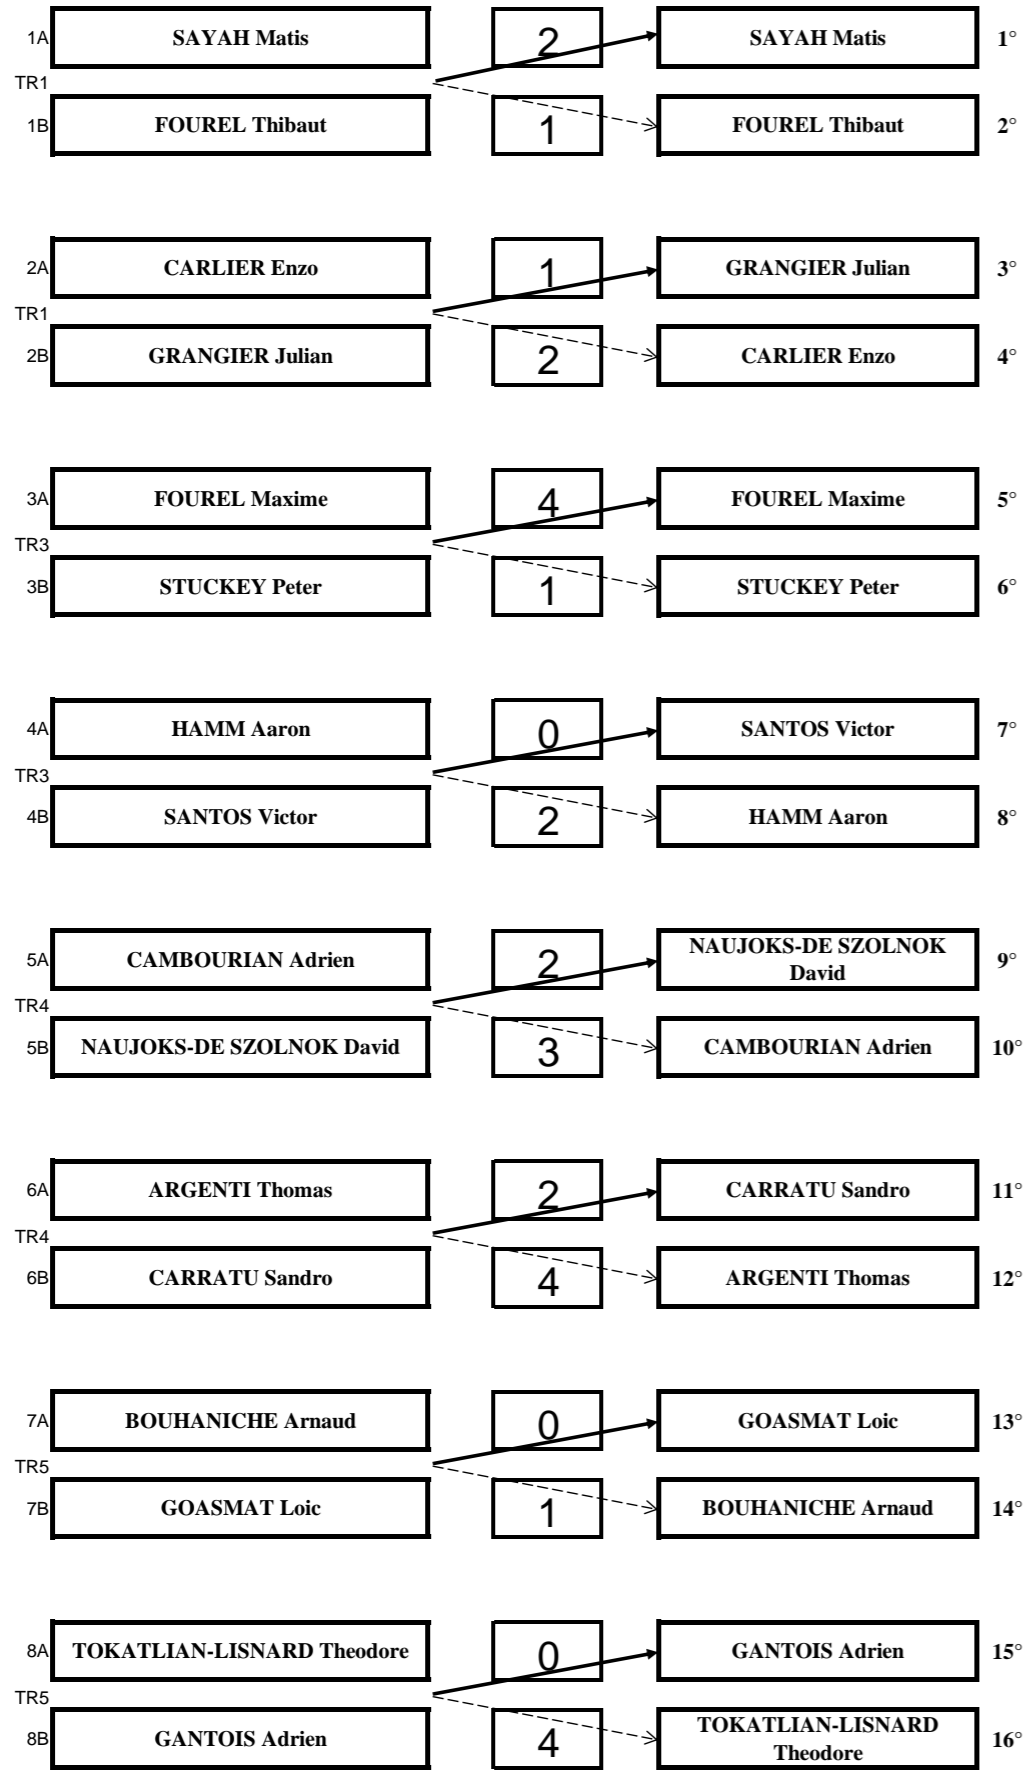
1A SAYAH Matis 2 SAYAH Matis 1°
TR1
1B FOUREL Thibaut 1 FOUREL Thibaut 2°

2A CARLIER Enzo 1 GRANGIER Julian 3°
TR1
2B GRANGIER Julian 2 CARLIER Enzo 4°

3A FOUREL Maxime 4 FOUREL Maxime 5°
TR3
3B STUCKEY Peter 1 STUCKEY Peter 6°

4A HAMM Aaron 0 SANTOS Victor 7°
TR3
4B SANTOS Victor 2 HAMM Aaron 8°

5A CAMBOURIAN Adrien 2 NAUJOKS-DE SZOLNOK David 9°
TR4
5B NAUJOKS-DE SZOLNOK David 3 CAMBOURIAN Adrien 10°

6A ARGENTI Thomas 2 CARRATU Sandro 11°
TR4
6B CARRATU Sandro 4 ARGENTI Thomas 12°

7A BOUHANICHE Arnaud 0 GOASMAT Loic 13°
TR5
7B GOASMAT Loic 1 BOUHANICHE Arnaud 14°

8A TOKATLIAN-LISNARD Theodore 0 GANTOIS Adrien 15°
TR5
8B GANTOIS Adrien 4 TOKATLIAN-LISNARD Theodore 16°